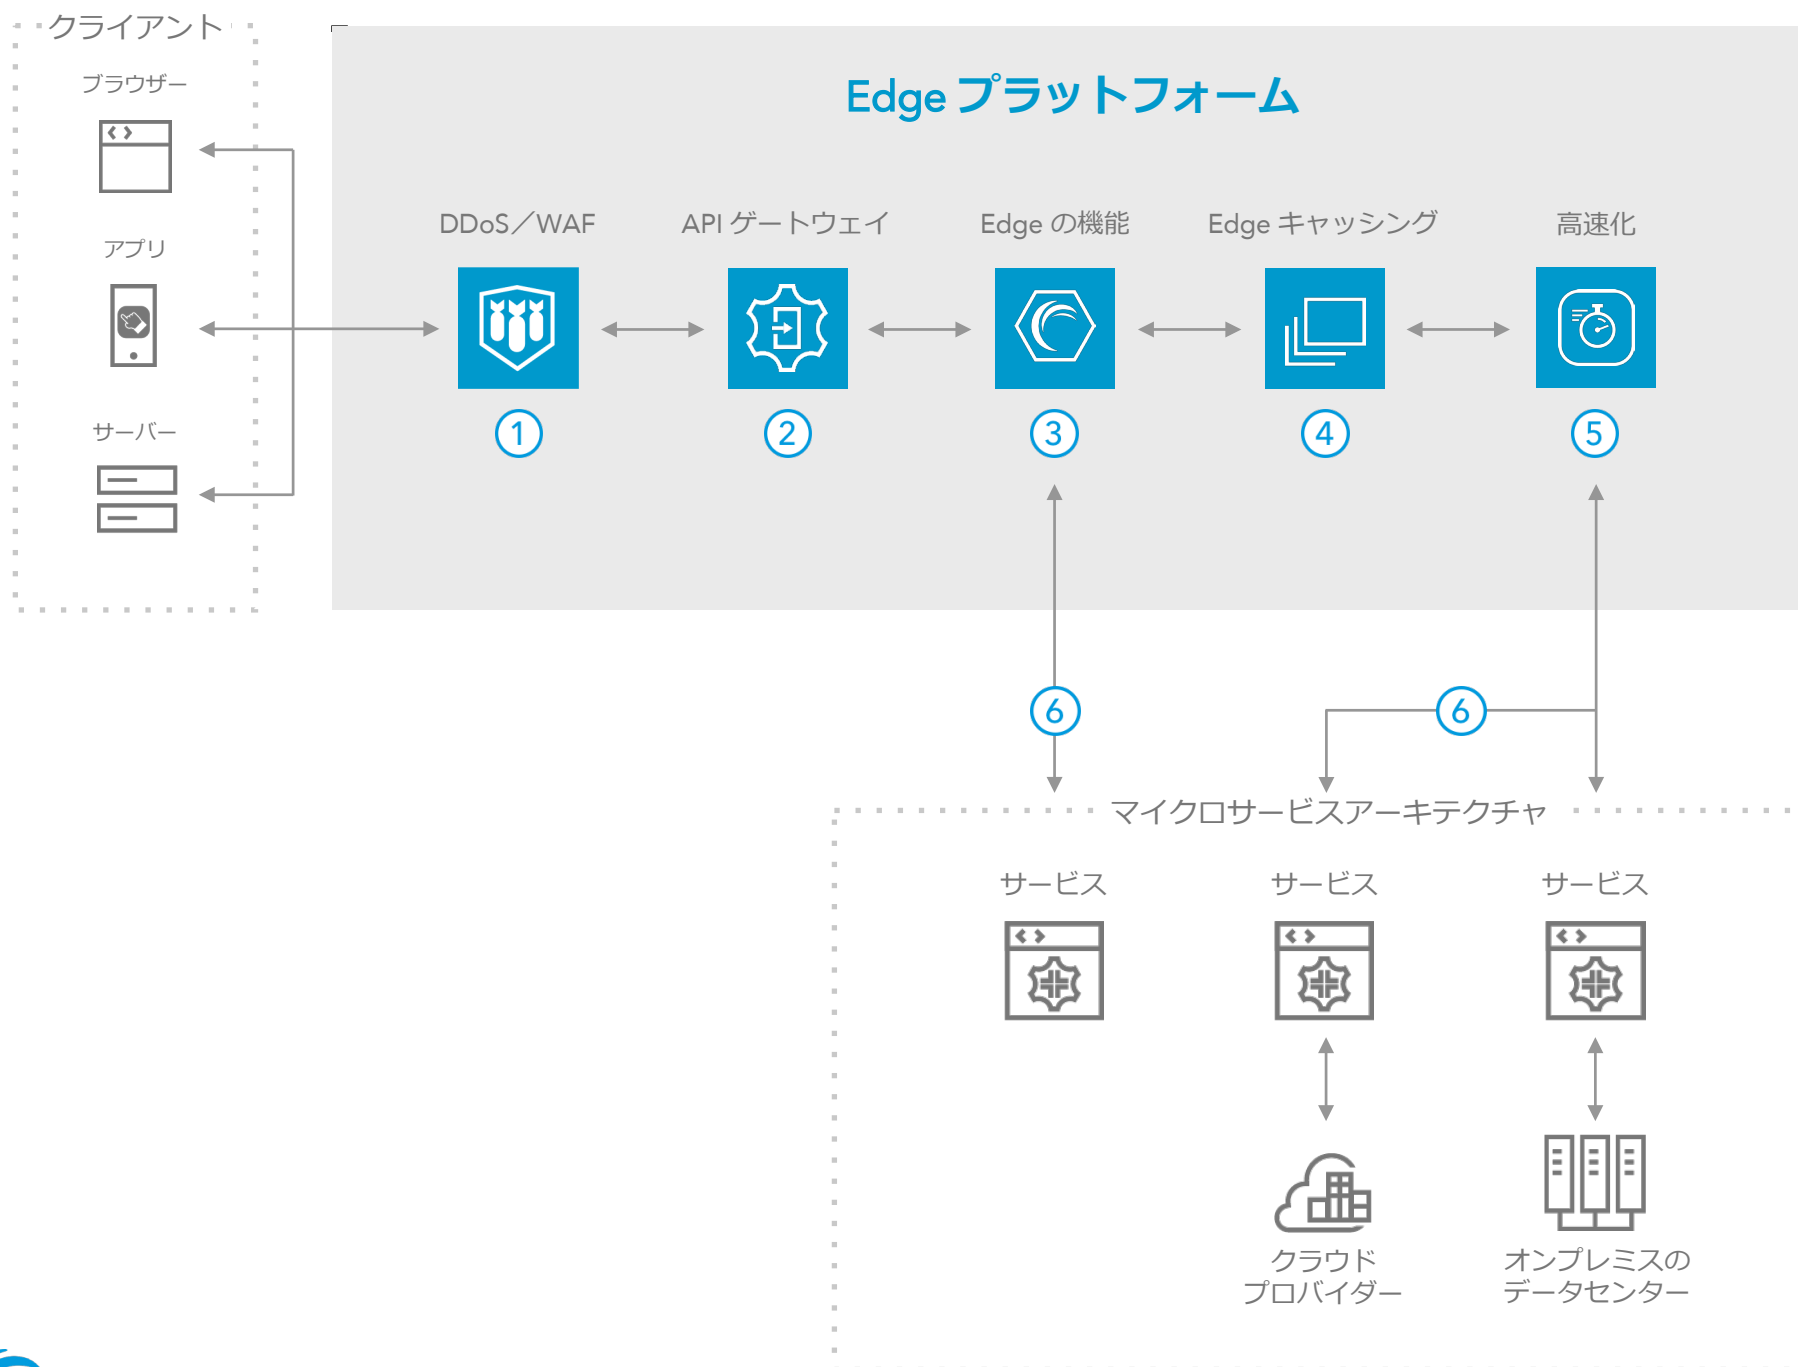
クライアント

ブラウザー

アプリ

サーバー

Edge プラットフォーム

DDoS／WAF

API ゲートウェイ

Edge の機能

Edge キャッシング

高速化

1

2

3

4

5

6

6

マイクロサービスアーキテクチャ

サービス

サービス

サービス

クラウドプロバイダー

オンプレミスのデータセンター